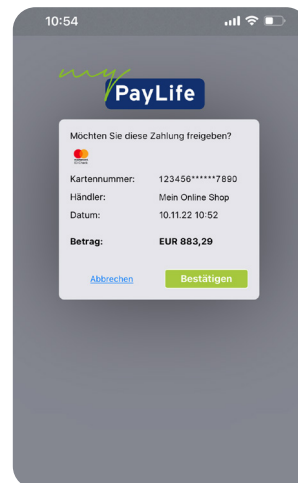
10:54

my PayLife

Möchten Sie diese Zahlung freigeben?

| Kartennummer: | 123456******7890 |
|---|---|
| Händler: | Mein Online Shop |
| Datum: | 10.11.22 10:52 |
| **Betrag:** | **EUR 883,29** |

Abbrechen Bestätigen